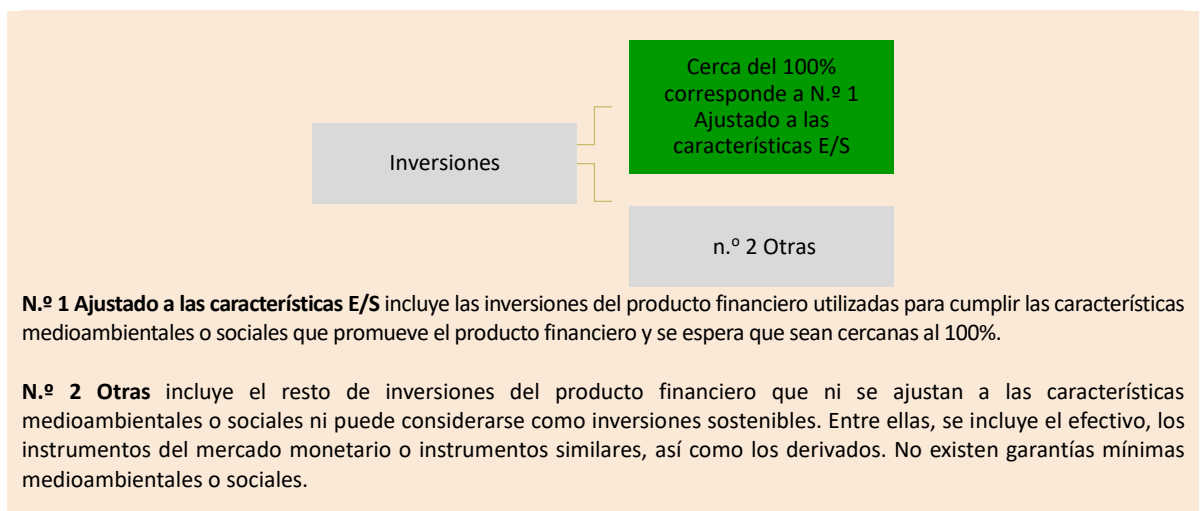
Inversiones

Cerca del 100% corresponde a N.º 1 Ajustado a las características E/S

n.º 2 Otras

**N.º 1 Ajustado a las características E/S** incluye las inversiones del producto financiero utilizadas para cumplir las características medioambientales o sociales que promueve el producto financiero y se espera que sean cercanas al 100%.

**N.º 2 Otras** incluye el resto de inversiones del producto financiero que ni se ajustan a las características medioambientales o sociales ni puede considerarse como inversiones sostenibles. Entre ellas, se incluye el efectivo, los instrumentos del mercado monetario o instrumentos similares, así como los derivados. No existen garantías mínimas medioambientales o sociales.